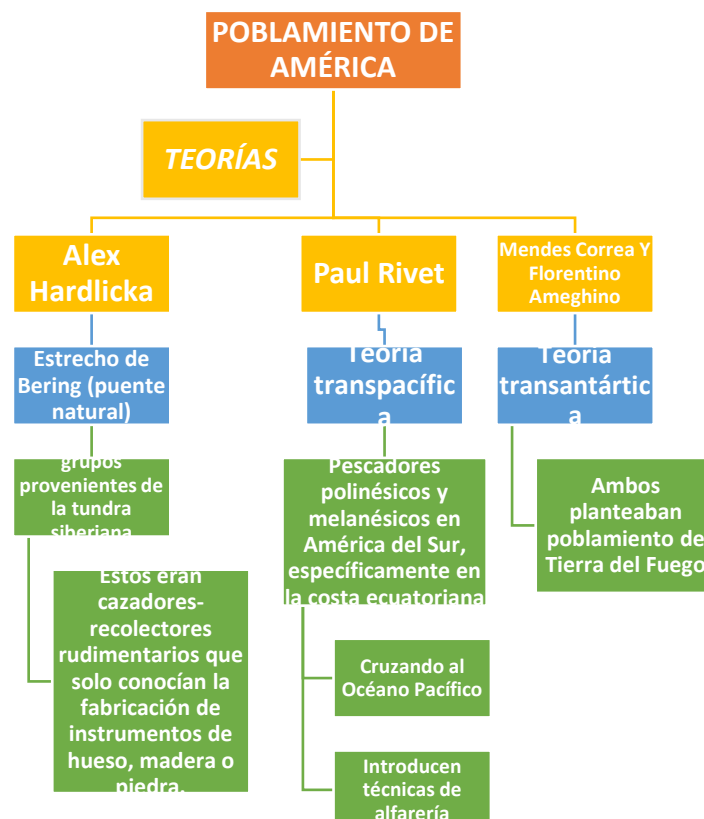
POBLAMIENTO DE AMÉRICA

TEORÍAS

Alex Hardlicka

Estrecho de Bering (puente natural)

grupos provenientes de la tundra siberiana

Estos eran cazadores-recolectores rudimentarios que solo conocían la fabricación de instrumentos de hueso, madera o piedra.

Paul Rivet

Teoría transpacífica

Pescadores polinésicos y melanésicos en América del Sur, específicamente en la costa ecuatoriana

Cruzando al Océano Pacífico

Introducen técnicas de alfarería

Mendes Correa Y Florentino Ameghino

Teoría transantártica

Ambos planteaban poblamiento de Tierra del Fuego